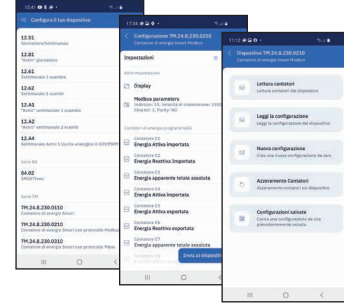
Configura il tuo dispositivo

12.51
Settimanale/Settimanale

12.81
"Astro" settimanale

12.61
Settimanale 1 scambio

12.62
Settimanale 2 scambi

12.A1
"Astro" settimanale 1 scambio

12.A2
"Astro" settimanale 2 scambi

12.A4
Settimanale Astro 1 Uscita analogica 0-10V/PWM

Serie 84

84.02
SMARTimer

Serie 7M

7M.24.8.230.0110
Contatore di energia Smart

7M.24.8.230.0210
Contatore di energia Smart con protocollo Modbus

7M.24.8.230.0310
Contatore di energia Smart con protocollo Mbus

Configurazione 7M.24.8.230.0210
Contatore di energia Smart Modbus

Impostazioni

Stati impostazione

Display

Modbus parameters
Indirizzo: 01, Velocità di trasmissione: 19200, Stopbit: 2, Parity: NO

Contatori di energia programmabili

Contatore C1
Energia Attiva Importata

Contatore C2
Energia Reattiva Importata

Contatore C3
Energia apparente totale assoluta

Contatore C4
Energia Attiva Importata

Contatore C5
Energia Attiva esportata

Contatore C6
Energia Reattiva esportata

Contatore C7
Energia apparente totale assoluta

Invia al dispositivo

Dispositivo 7M.24.8.230.0210
Contatore di energia Smart Modbus

Lettura contatori
Lettura contatori del dispositivo

Leggi la configurazione
Leggi la configurazione del dispositivo

Nuova configurazione
Crea una nuova configurazione da zero

Azzeramento Contatori
Azzeramento contatori sul dispositivo

Configurazioni salvate
Carica una configurazione di un precedentemente salvata